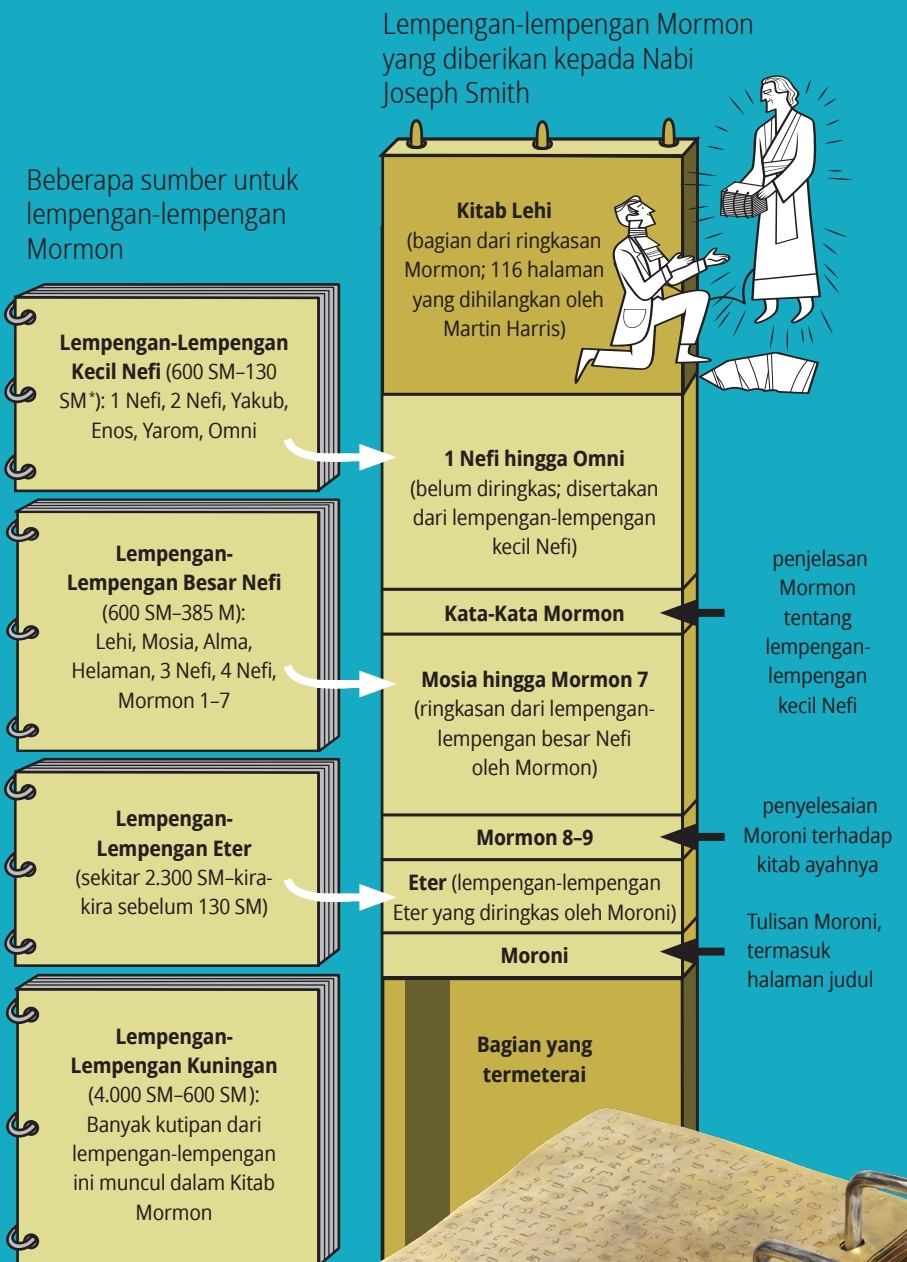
Lempengan-lempengan Mormon yang diberikan kepada Nabi Joseph Smith

Beberapa sumber untuk lempengan-lempengan Mormon

**Lempengan-Lempengan Kecil Nefi** (600 SM–130 SM*): 1 Nefi, 2 Nefi, Yakub, Enos, Yarom, Omni

**Lempengan-Lempengan Besar Nefi** (600 SM–385 M): Lehi, Mosia, Alma, Helaman, 3 Nefi, 4 Nefi, Mormon 1–7

**Lempengan-Lempengan Eter** (sekitar 2.300 SM–kira-kira sebelum 130 SM)

**Lempengan-Lempengan Kuningan** (4.000 SM–600 SM): Banyak kutipan dari lempengan-lempengan ini muncul dalam Kitab Mormon

**Kitab Lehi** (bagian dari ringkasan Mormon; 116 halaman yang dihilangkan oleh Martin Harris)

**1 Nefi hingga Omni** (belum diringkas; disertakan dari lempengan-lempengan kecil Nefi)

**Kata-Kata Mormon**

penjelasan Mormon tentang lempengan-lempengan kecil Nefi

**Mosia hingga Mormon 7** (ringkasan dari lempengan-lempengan besar Nefi oleh Mormon)

**Mormon 8–9**

penyelesaian Moroni terhadap kitab ayahnya

**Eter** (lempengan-lempengan Eter yang diringkas oleh Moroni)

**Moroni**

Tulisan Moroni, termasuk halaman judul

**Bagian yang termeterai**